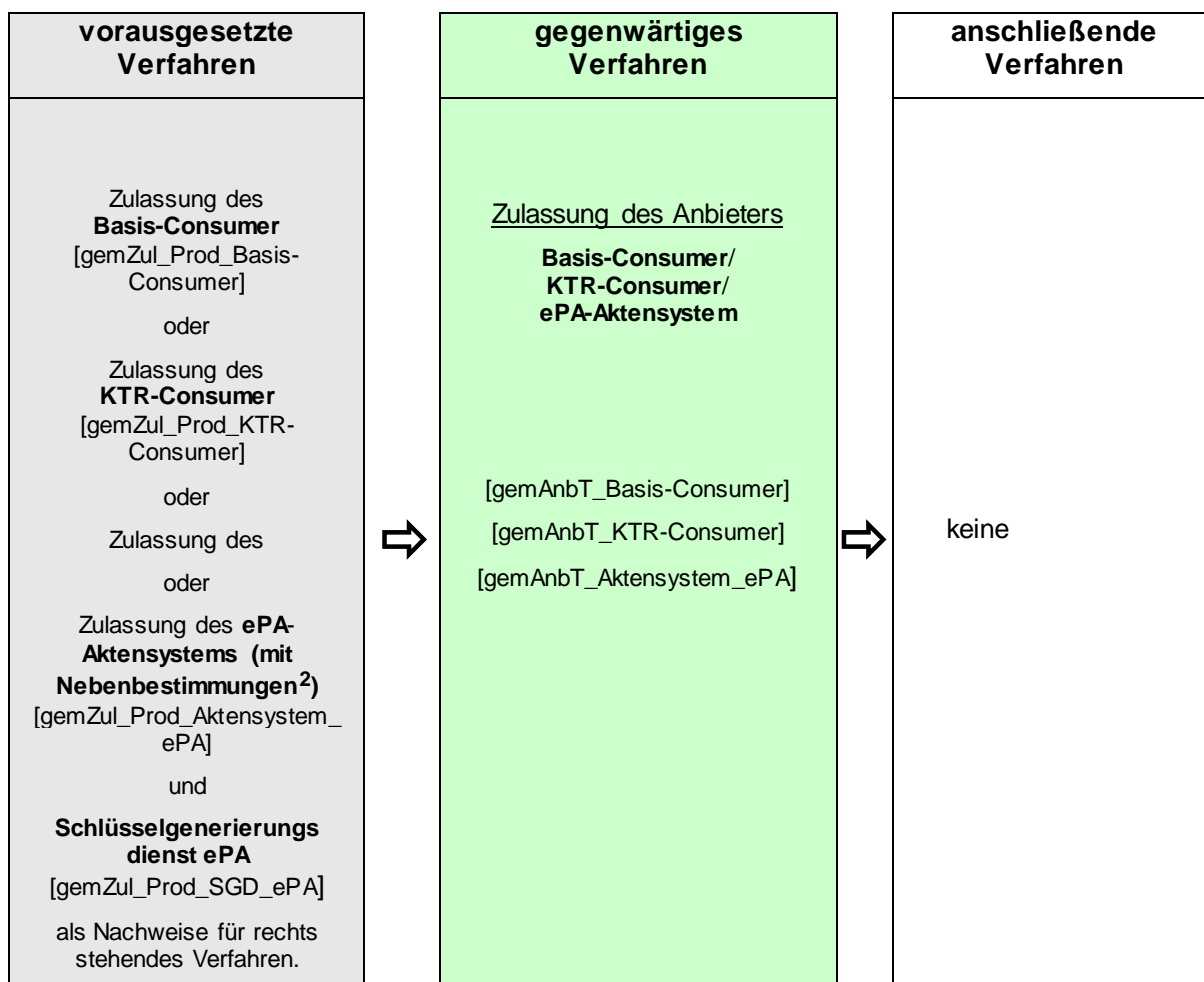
vorausgesetzte Verfahren

Zulassung des **Basis-Consumer** [gemZul_Prod_Basis-Consumer]

oder

Zulassung des **KTR-Consumer** [gemZul_Prod_KTR-Consumer]

oder

Zulassung des

oder

Zulassung des **ePA-Aktensystems (mit Nebenbestimmungen$^2$)** [gemZul_Prod_Aktensystem_ePA]

und

**Schlüsselgenerierungs dienst ePA** [gemZul_Prod_SGD_ePA]

als Nachweise für rechts stehendes Verfahren.

gegenwärtiges Verfahren

Zulassung des Anbieters

**Basis-Consumer/ KTR-Consumer/ ePA-Aktensystem**

[gemAnbT_Basis-Consumer]

[gemAnbT_KTR-Consumer]

[gemAnbT_Aktensystem_ePA]

anschließende Verfahren

keine